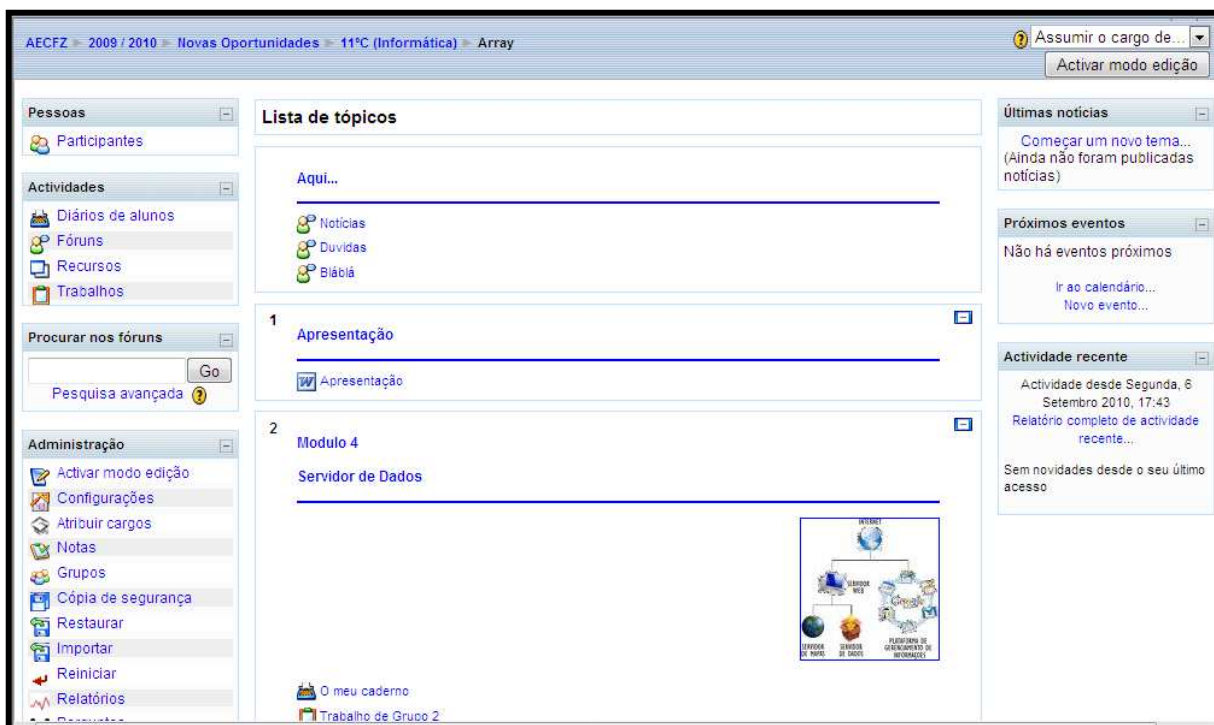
AECFZ ▸ 2009 / 2010 ▸ Novas Oportunidades ▸ 11ºC (Informática) ▸ Array

Assumir o cargo de...
Activar modo edição

Pessoas
Participantes

Actividades
Diários de alunos
Fóruns
Recursos
Trabalhos

Procurar nos fóruns
Go
Pesquisa avançada

Administração
Activar modo edição
Configurações
Atribuir cargos
Notas
Grupos
Cópia de segurança
Restaurar
Importar
Reiniciar
Relatórios
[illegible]

Lista de tópicos

Aqui...

Notícias
Duvidas
Bláblá

1
Apresentação

Apresentação

2
Modulo 4

Servidor de Dados

INTERNET
SERVIDOR WEB
SERVIDOR DE MAPAS
SERVIDOR DE DADOS
PLATAFORMA DE GERENCIAMENTO DE INFORMAÇÕES

O meu caderno
Trabalho de Grupo 2

Últimas notícias
Começar um novo tema...
(Ainda não foram publicadas notícias)

Próximos eventos
Não há eventos próximos
Ir ao calendário...
Novo evento...

Actividade recente
Actividade desde Segunda, 6 Setembro 2010, 17:43
Relatório completo de actividade recente...
Sem novidades desde o seu último acesso